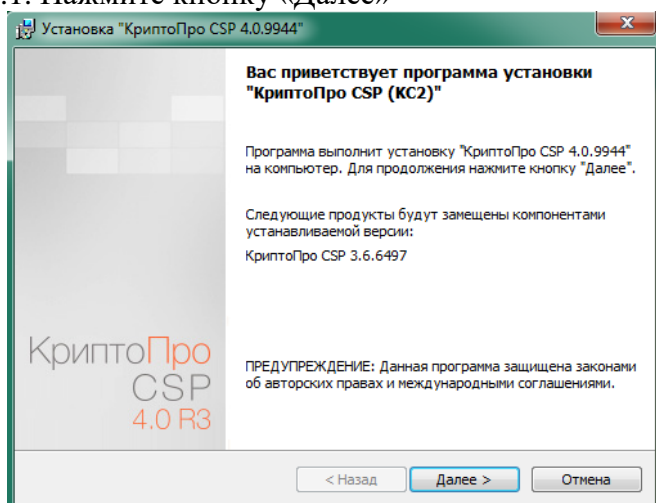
.1. Нажмите кнопку «Далее»

Установка "КриптоПро CSP 4.0.9944"

x

Вас приветствует программа установки "КриптоПро CSP (КС2)"

Программа выполнит установку "КриптоПро CSP 4.0.9944" на компьютер. Для продолжения нажмите кнопку "Далее".

Следующие продукты будут замещены компонентами устанавливаемой версии:

КриптоПро CSP 3.6.6497

КриптоПро CSP 4.0 R3

ПРЕДУПРЕЖДЕНИЕ: Данная программа защищена законами об авторских правах и международными соглашениями.

< Назад

Далее >

Отмена